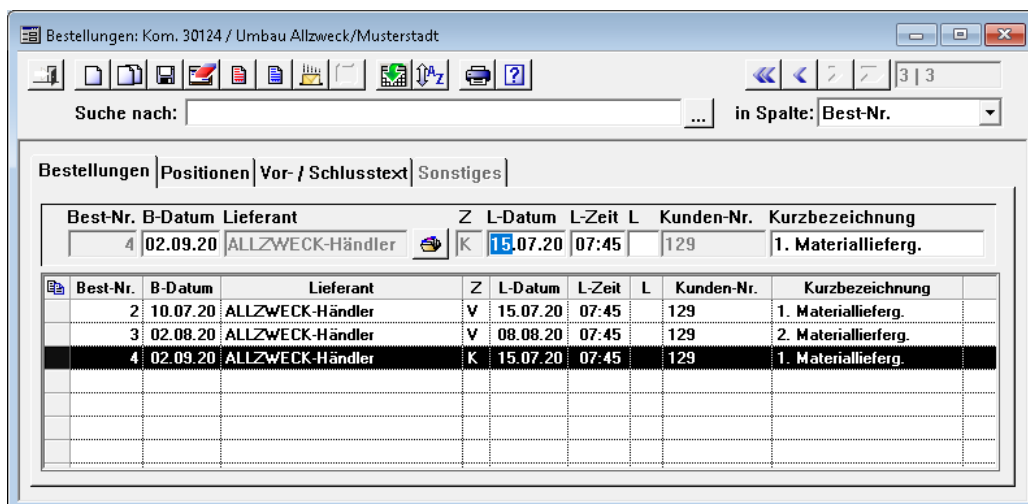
Bestellungen: Kom. 30124 / Umbau Allzweck/Musterstadt

3 | 3

Suche nach: ... in Spalte: Best-Nr.

Bestellungen | Positionen | Vor- / Schlusstext | Sonstiges

Best-Nr. B-Datum Lieferant Z L-Datum L-Zeit L Kunden-Nr. Kurzbezeichnung

4 02.09.20 ALLZWECK-Händler K 15.07.20 07:45 129 1. Materiallieferg.

| Best-Nr. | B-Datum | Lieferant | Z | L-Datum | L-Zeit | L | Kunden-Nr. | Kurzbezeichnung |
|---|---|---|---|---|---|---|---|---|
| 2 | 10.07.20 | ALLZWECK-Händler | V | 15.07.20 | 07:45 | | 129 | 1. Materiallieferg. |
| 3 | 02.08.20 | ALLZWECK-Händler | V | 08.08.20 | 07:45 | | 129 | 2. Materiallierferg. |
| 4 | 02.09.20 | ALLZWECK-Händler | K | 15.07.20 | 07:45 | | 129 | 1. Materiallieferg. |